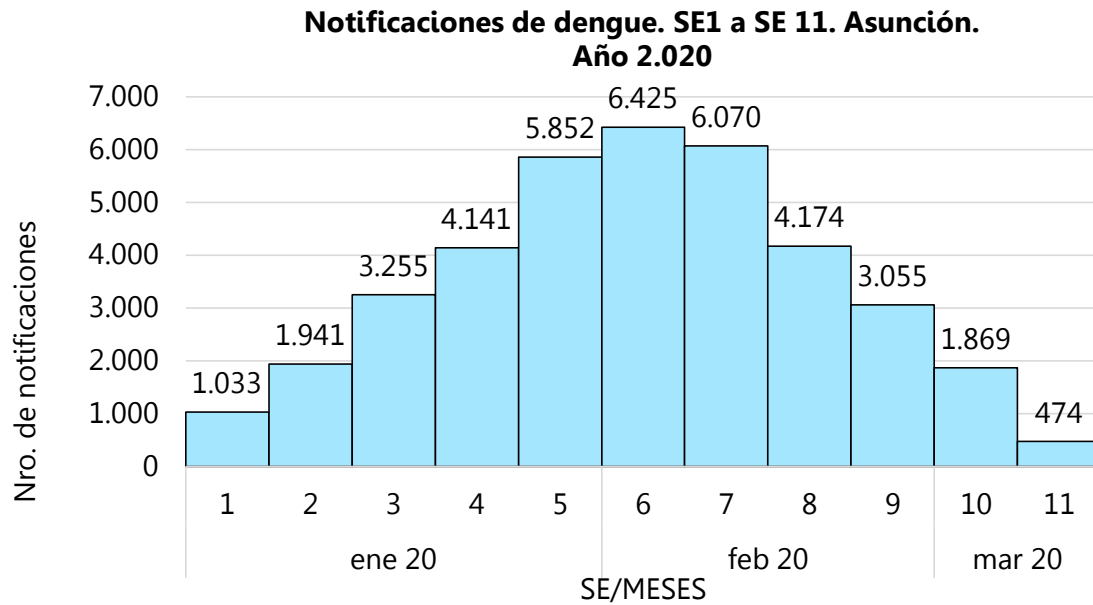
Notificaciones de dengue. SE1 a SE 11. Asunción. Año 2.020

Nro. de notificaciones

7.000
6.000
5.000
4.000
3.000
2.000
1.000
0

1.033
1.941
3.255
4.141
5.852
6.425
6.070
4.174
3.055
1.869
474

1 2 3 4 5 6 7 8 9 10 11

ene 20
feb 20
mar 20

SE/MESES